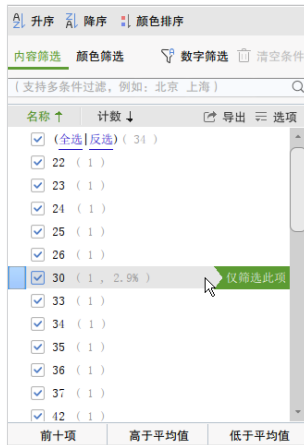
升序 降序 颜色排序

内容筛选 颜色筛选 数字筛选 清空条件

(支持多条件过滤，例如：北京 上海)

名称 ↑ 计数 ↓ 导出 选项

(全选|反选) (34)

22 (1)

23 (1)

24 (1)

25 (1)

26 (1)

30 (1, 2.9%) 仅筛选此项

33 (1)

34 (1)

35 (1)

36 (1)

37 (1)

42 (1)

前十项 高于平均值 低于平均值